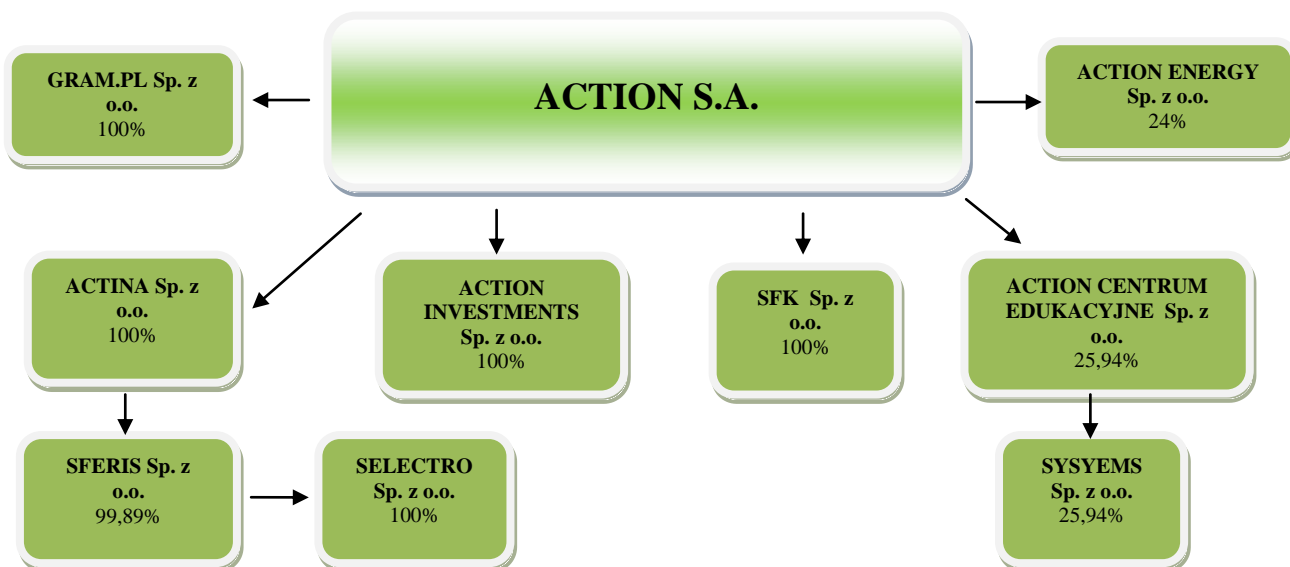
ACTION S.A.

GRAM.PL Sp. z o.o.
100%

ACTION ENERGY Sp. z o.o.
24%

ACTINA Sp. z o.o.
100%

ACTION INVESTMENTS Sp. z o.o.
100%

SFK Sp. z o.o.
100%

ACTION CENTRUM EDUKACYJNE Sp. z o.o.
25,94%

SFERIS Sp. z o.o.
99,89%

SELECTRO Sp. z o.o.
100%

SYSYEMS Sp. z o.o.
25,94%